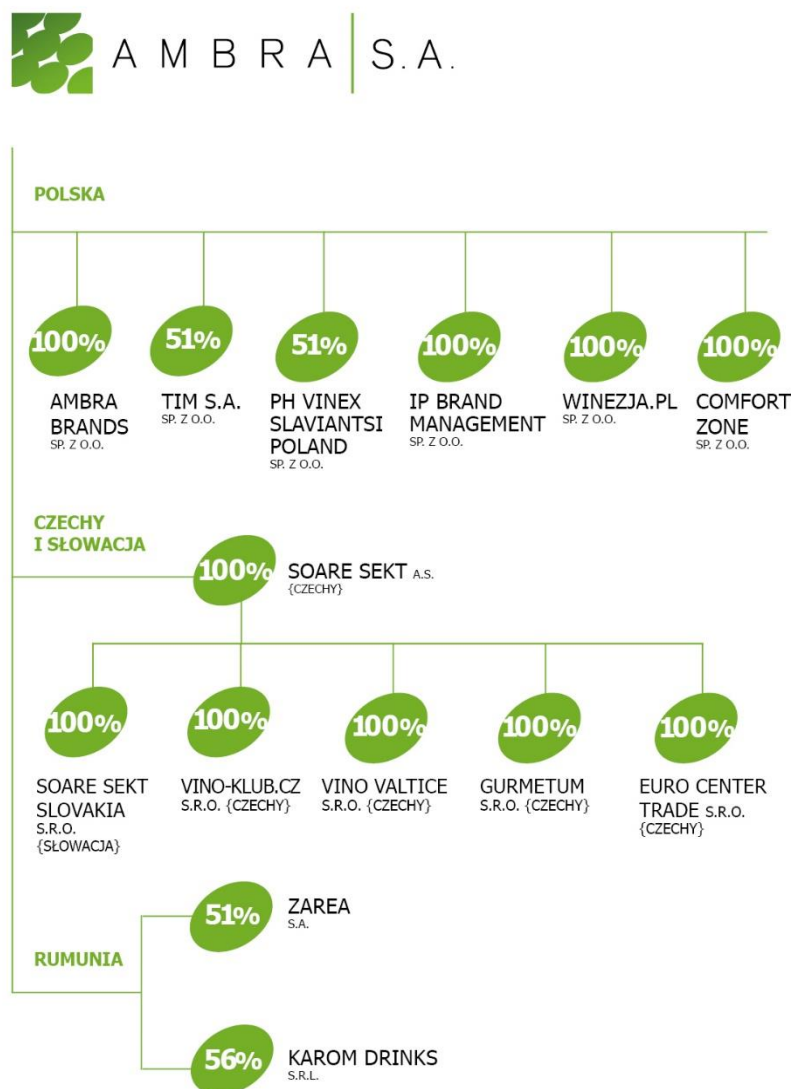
AMBRA S.A.

POLSKA

100%
AMBRA BRANDS SP. Z O.O.

51%
TIM S.A. SP. Z O.O.

51%
PH VINEX SLAVIANTSI POLAND SP. Z O.O.

100%
IP BRAND MANAGEMENT SP. Z O.O.

100%
WINEZJA.PL SP. Z O.O.

100%
COMFORT ZONE SP. Z O.O.

CZECHY I SŁOWACJA

100%
SOARE SEKT A.S. {CZECHY}

100%
SOARE SEKT SLOVAKIA S.R.O. {SŁOWACJA}

100%
VINO-KLUB.CZ S.R.O. {CZECHY}

100%
VINO VALTICE S.R.O. {CZECHY}

100%
GURMETUM S.R.O. {CZECHY}

100%
EURO CENTER TRADE S.R.O. {CZECHY}

RUMUNIA

51%
ZAREA S.A.

56%
KAROM DRINKS S.R.L.